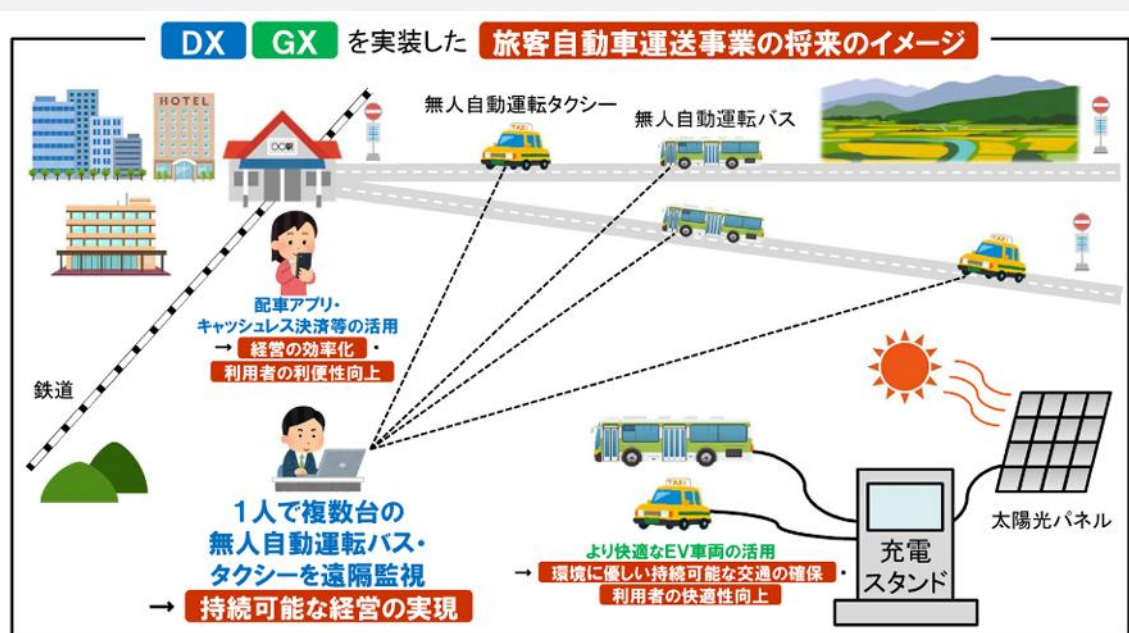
DX GX を実装した 旅客自動車運送事業の将来のイメージ

HOTEL

〇〇駅

無人自動運転タクシー

無人自動運転バス

TAXI

配車アプリ・キャッシュレス決済等の活用
→ 経営の効率化・
利用者の利便性向上

鉄道

1人で複数台の無人自動運転バス・タクシーを遠隔監視
→ 持続可能な経営の実現

より快適なEV車両の活用
→ 環境に優しい持続可能な交通の確保・
利用者の快適性向上

充電スタンド

太陽光パネル